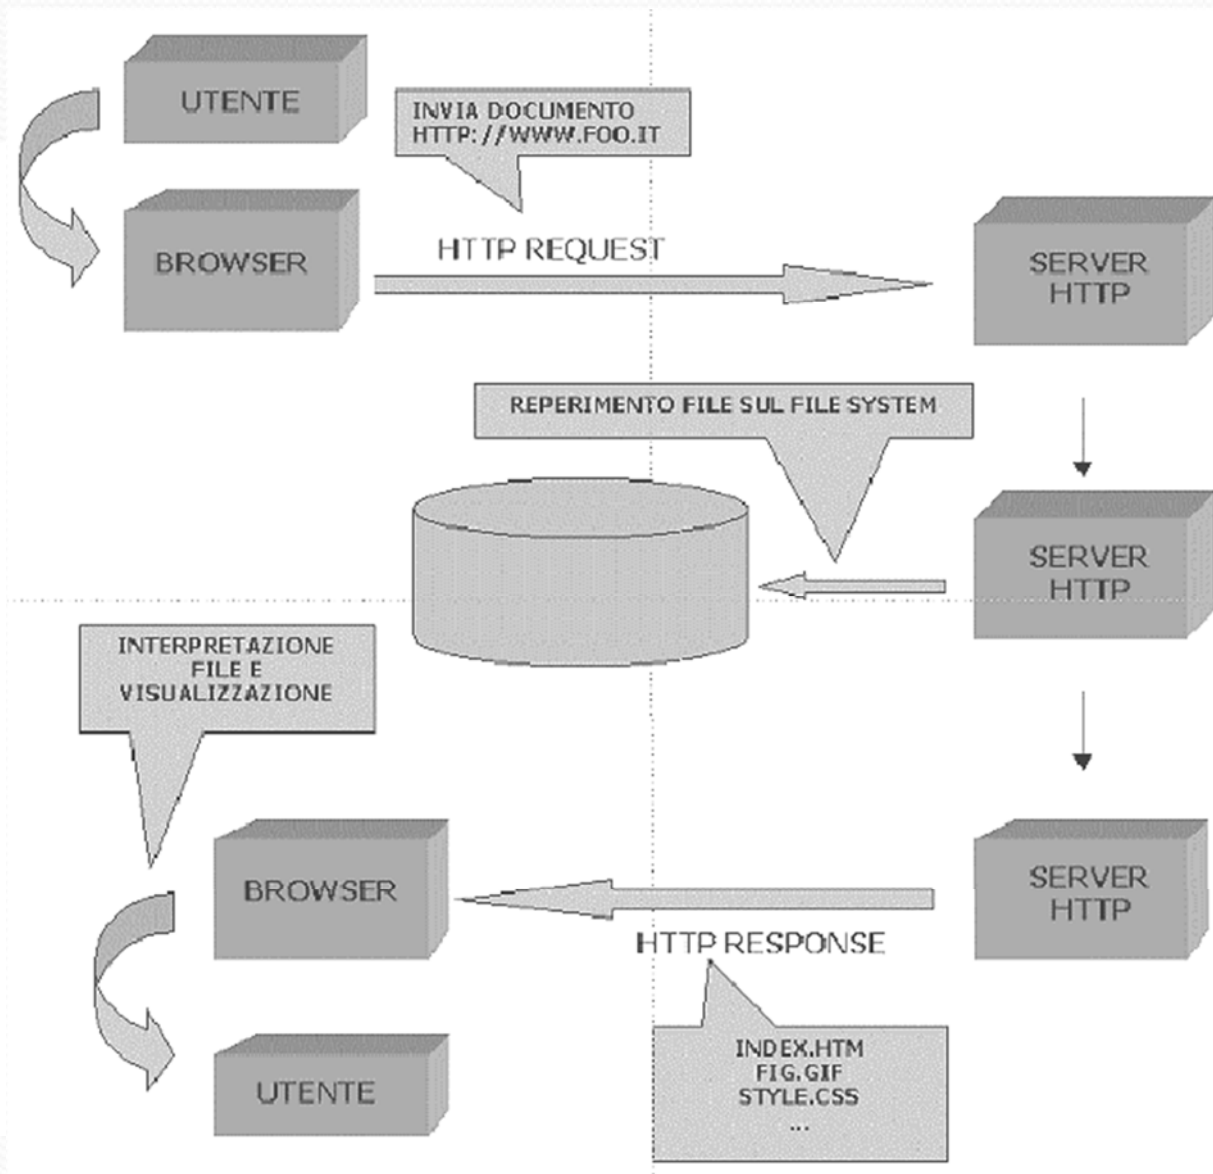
UTENTE

INVIA DOCUMENTO
HTTP://WWW.FOO.IT

BROWSER

HTTP REQUEST

SERVER HTTP

REPERIMENTO FILE SUL FILE SYSTEM

SERVER HTTP

INTERPRETAZIONE FILE E VISUALIZZAZIONE

BROWSER

SERVER HTTP

HTTP RESPONSE

INDEX.HTM
FIG.GIF
STYLE.CSS
...

UTENTE